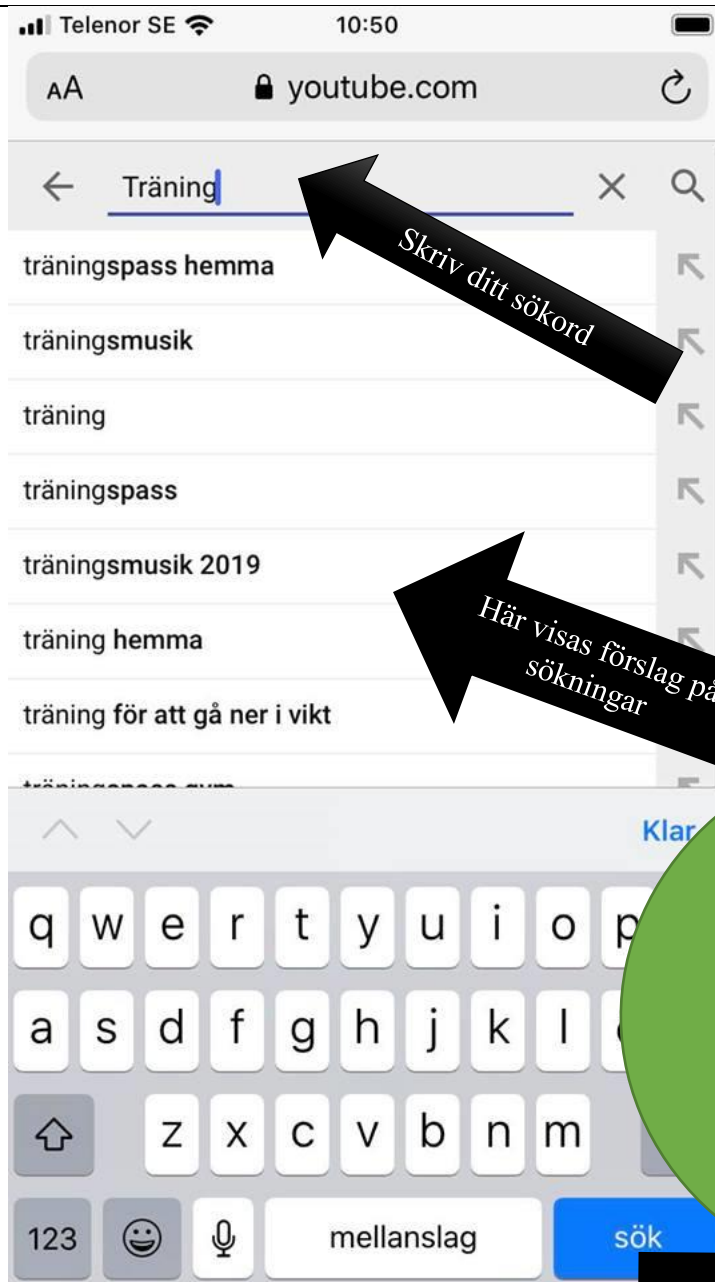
Telenor SE 10:50

AA youtube.com

Träning

Skriv ditt sökord

träningspass hemma

träningsmusik

träning

träningspass

träningsmusik 2019

träning hemma

träning för att gå ner i vikt

Här visas förslag på sökningar

Klar

q w e r t y u i o p

a s d f g h j k l

z x c v b n m

123 mellanslag sök